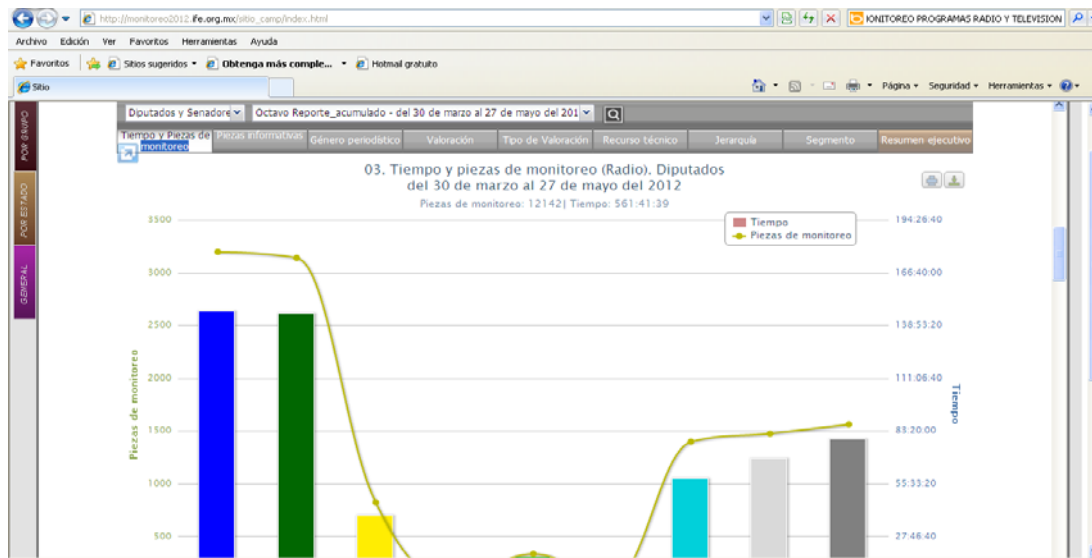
http://monitoreo2012.ife.org.mx/sitio_camp/index.html
IONITOREO PROGRAMAS RADIO Y TELEVISION

Archivo Edición Ver Favoritos Herramientas Ayuda

Favoritos Sitios sugeridos Obtenga más comple... Hotmail gratuito

Sitio

Página Seguridad Herramientas

POR GRUPO
POR ESTADO
GENERAL

Diputados y Senadore
Octavo Reporte_acumulado - del 30 de marzo al 27 de mayo del 201

Tiempo y Piezas de monitoreo | Piezas informativas | Género periodístico | Valoración | Tipo de Valoración | Recurso técnico | Jerarquía | Segmento | Resumen ejecutivo

03. Tiempo y piezas de monitoreo (Radio). Diputados del 30 de marzo al 27 de mayo del 2012

Piezas de monitoreo: 12142| Tiempo: 561:41:39

Tiempo
Piezas de monitoreo

Piezas de monitoreo

3500
3000
2500
2000
1500
1000
500

Tiempo

194:26:40
166:40:00
138:53:20
111:06:40
83:20:00
55:33:20
27:46:40